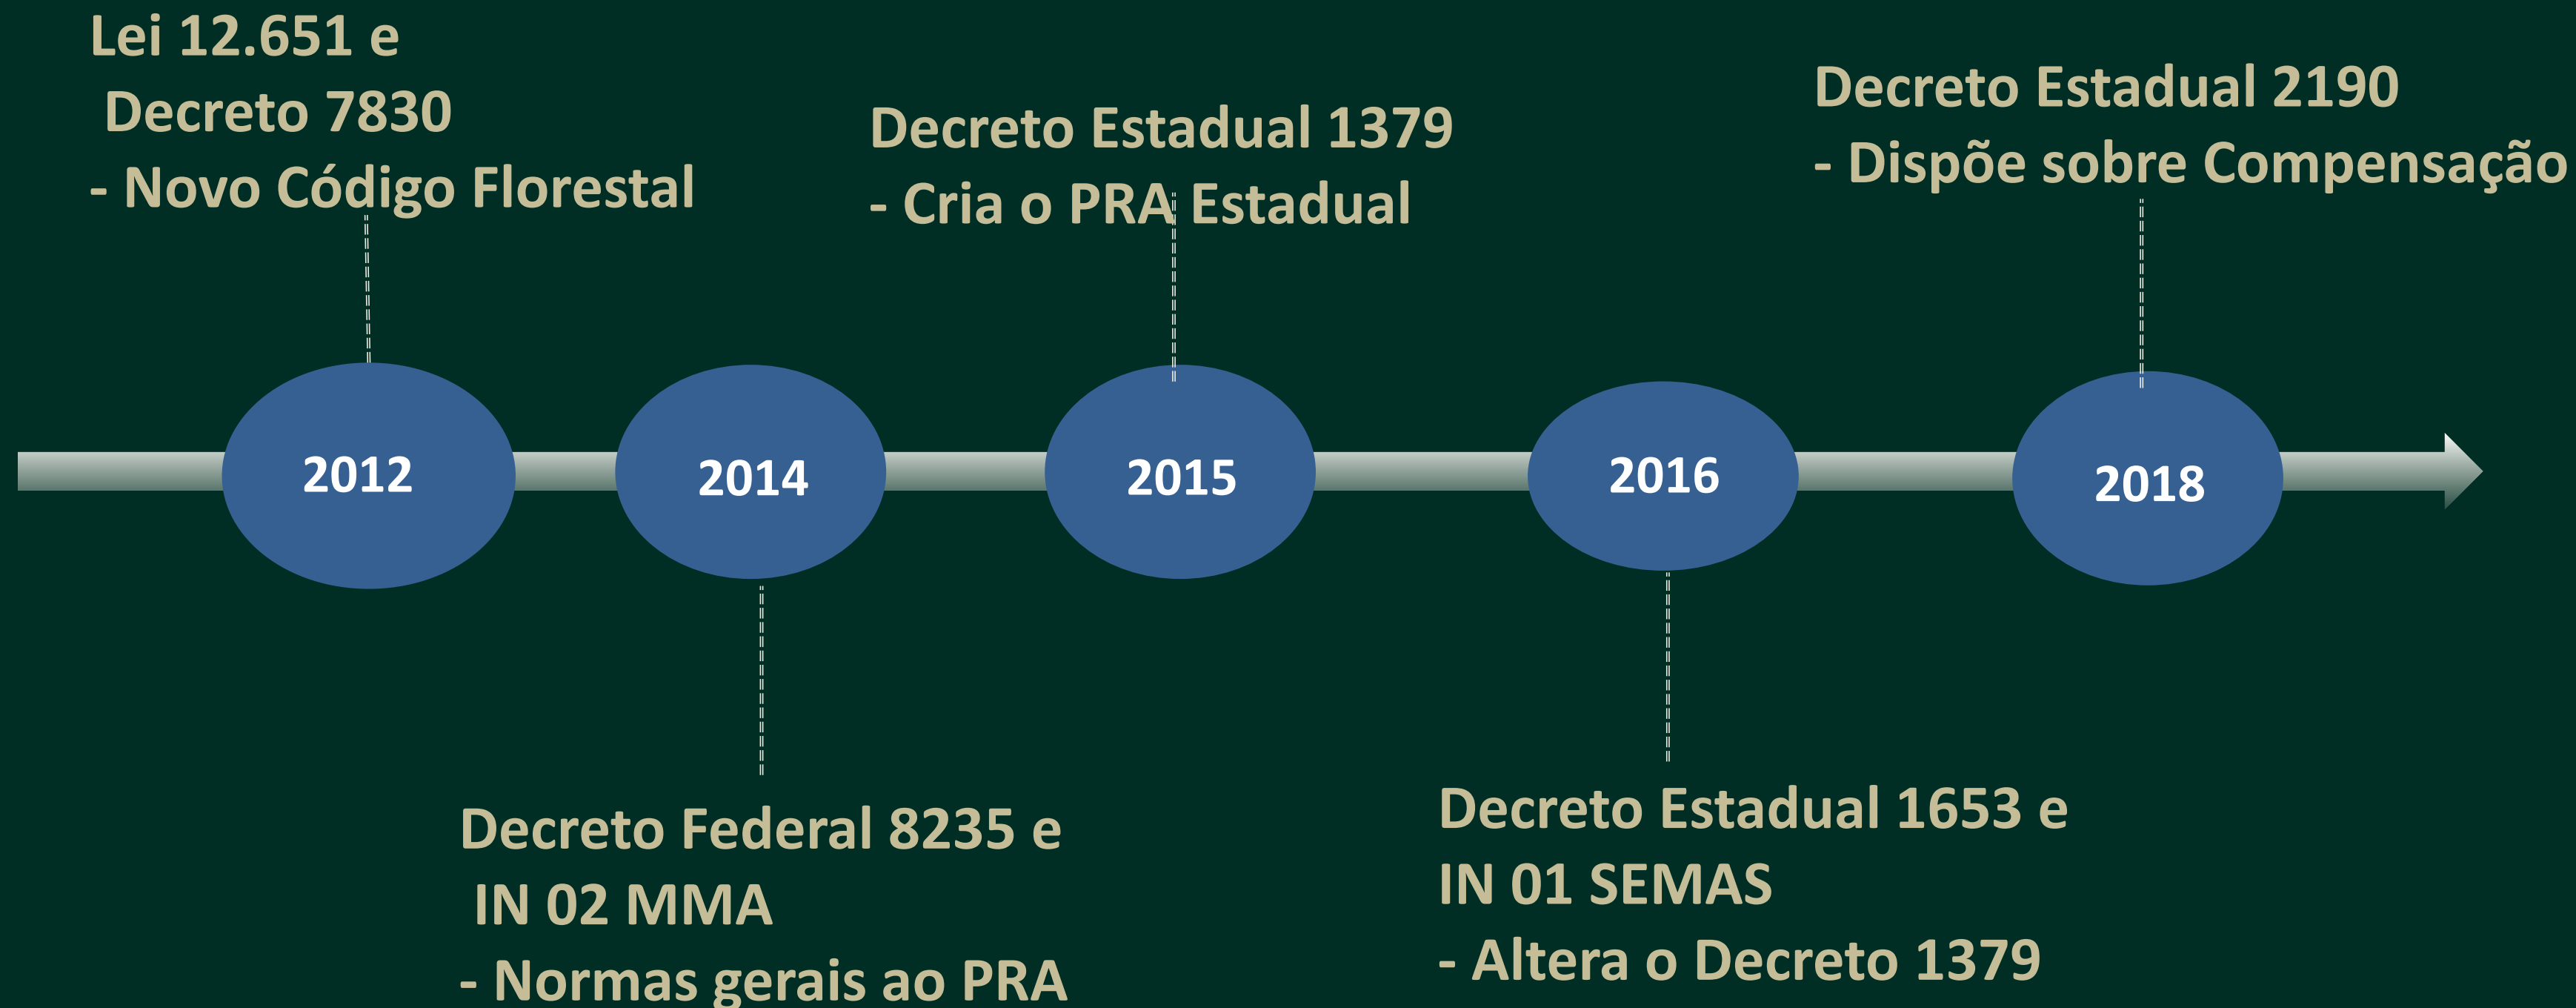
Lei 12.651 e
Decreto 7830
- Novo Código Florestal

Decreto Estadual 1379
- Cria o PRA Estadual

Decreto Estadual 2190
- Dispõe sobre Compensação

2012

2014

2015

2016

2018

Decreto Federal 8235 e
IN 02 MMA
- Normas gerais ao PRA

Decreto Estadual 1653 e
IN 01 SEMAS
- Altera o Decreto 1379